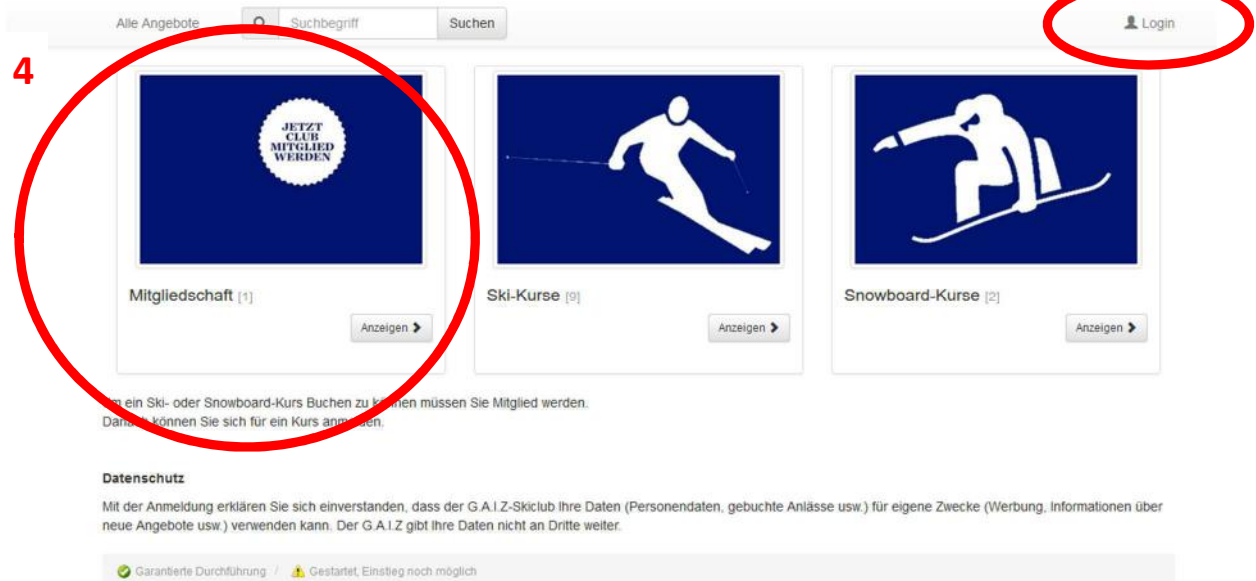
Alle Angebote Suchbegriff Suchen

Login

4

JETZT CLUB MITGLIED WERDEN

Mitgliedschaft [1]

Anzeigen

Ski-Kurse [9]

Anzeigen

Snowboard-Kurse [2]

Anzeigen

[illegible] ein Ski- oder Snowboard-Kurs Buchen zu k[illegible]nen müssen Sie Mitglied werden.
Dana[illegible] können Sie sich für ein Kurs anm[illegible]den.

Datenschutz

Mit der Anmeldung erklären Sie sich einverstanden, dass der G.A.I.Z-Skiclub Ihre Daten (Personendaten, gebuchte Anlässe usw.) für eigene Zwecke (Werbung, Informationen über neue Angebote usw.) verwenden kann. Der G.A.I.Z gibt Ihre Daten nicht an Dritte weiter.

Garantierte Durchführung / Gestartet, Einstieg noch möglich